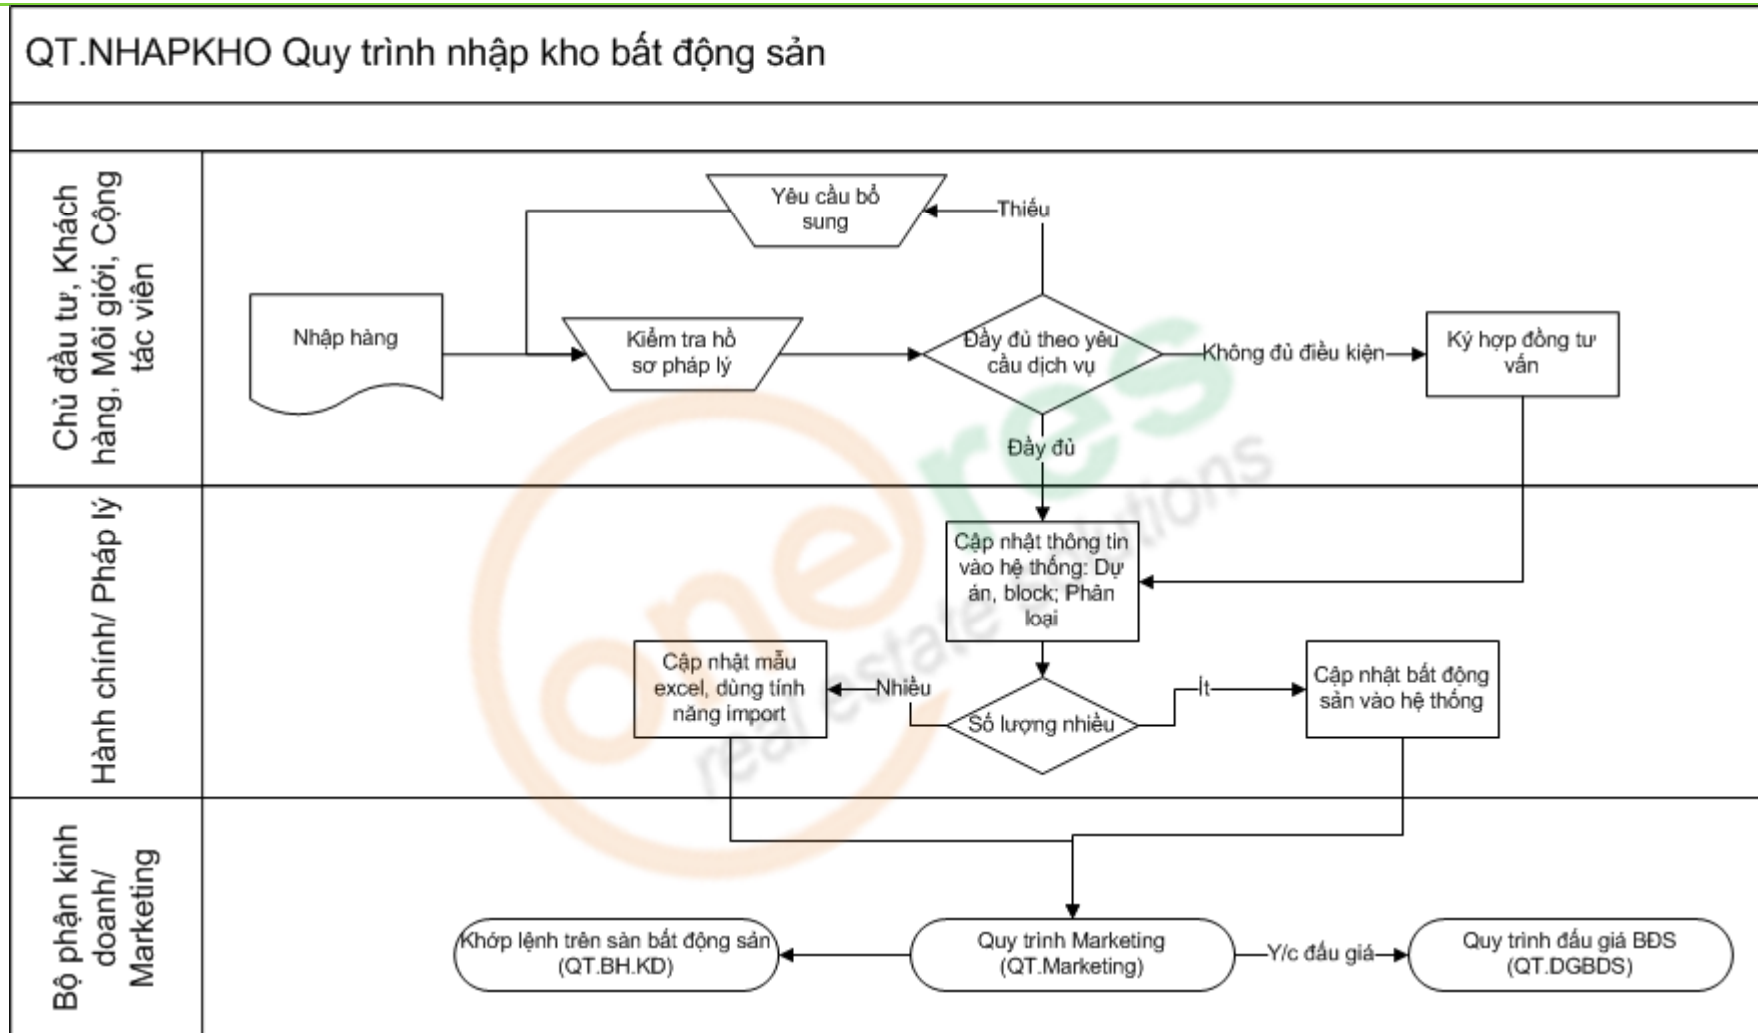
QT.NHAPKHO Quy trình nhập kho bất động sản

Chủ đầu tư, Khách hàng, Môi giới, Cộng tác viên

Yêu cầu bổ sung

Thiếu

Nhập hàng

Kiểm tra hồ sơ pháp lý

Đầy đủ theo yêu cầu dịch vụ

Không đủ điều kiện

Ký hợp đồng tư vấn

Đầy đủ

Hành chính/ Pháp lý

Cập nhật thông tin vào hệ thống: Dự án, block; Phân loại

Cập nhật mẫu excel, dùng tính năng import

Nhiều

Số lượng nhiều

Ít

Cập nhật bất động sản vào hệ thống

Bộ phận kinh doanh/ Marketing

Khớp lệnh trên sàn bất động sản (QT.BH.KD)

Quy trình Marketing (QT.Marketing)

Y/c đấu giá

Quy trình đấu giá BĐS (QT.DGBDS)

one res real estate solutions